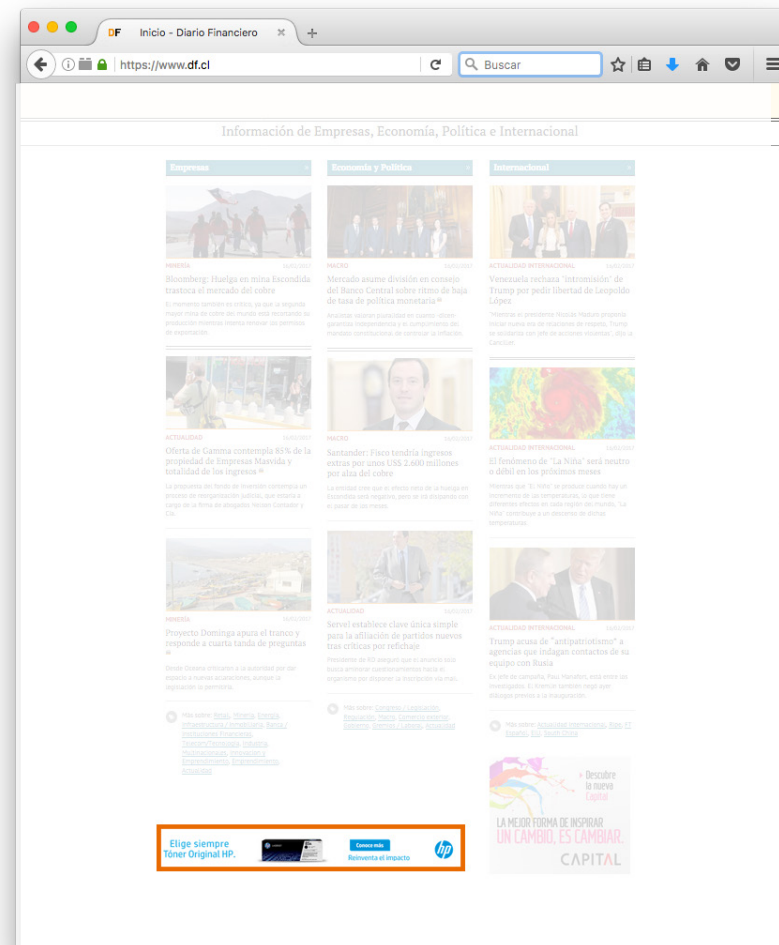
DF Inicio - Diario Financiero
https://www.df.cl
Buscar

Información de Empresas, Economía, Política e Internacional

Empresas

MINERÍA
Bloomberg: Huelga en mina Escondida trastoca el mercado del cobre
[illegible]

ACTUALIDAD
Oferta de Gamma contempla 85% de la propiedad de Empresas Masvida y totalidad de los ingresos
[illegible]

MINERÍA
Proyecto Dominga apura el tranco y responde a cuarta tanda de preguntas
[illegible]

Más sobre: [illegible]

Economía y Política

MACRO
Mercado asume división en consejo del Banco Central sobre ritmo de baja de tasa de política monetaria
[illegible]

MACRO
Santander: Fisco tendría ingresos extras por unos US$ 2.600 millones por alza del cobre
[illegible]

ACTUALIDAD
Servel establece clave única simple para la afiliación de partidos nuevos tras críticas por refichaje
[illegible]

Más sobre: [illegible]

Internacional

ACTUALIDAD INTERNACIONAL
Venezuela rechaza "intromisión" de Trump por pedir libertad de Leopoldo López
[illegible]

ACTUALIDAD INTERNACIONAL
El fenómeno de "La Niña" será neutro o débil en los próximos meses
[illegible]

ACTUALIDAD INTERNACIONAL
Trump acusa de "antipatriotismo" a agencias que indagan contactos de su equipo con Rusia
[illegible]

Más sobre: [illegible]

Descubre la nueva Capital
LA MEJOR FORMA DE INSPIRAR UN CAMBIO, ES CAMBIAR.
CAPITAL

Elige siempre Tóner Original HP.
Conoce más
Reinventa el impacto
hp